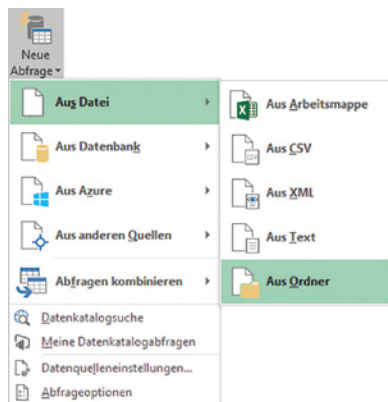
Neue Abfrage

Aus Datei

Aus Datenbank

Aus Azure

Aus anderen Quellen

Abfragen kombinieren

Datenkatalogsuche

Meine Datenkatalogabfragen

Datenquelleneinstellungen...

Abfrageoptionen

Aus Arbeitsmappe

Aus CSV

Aus XML

Aus Text

Aus Ordner